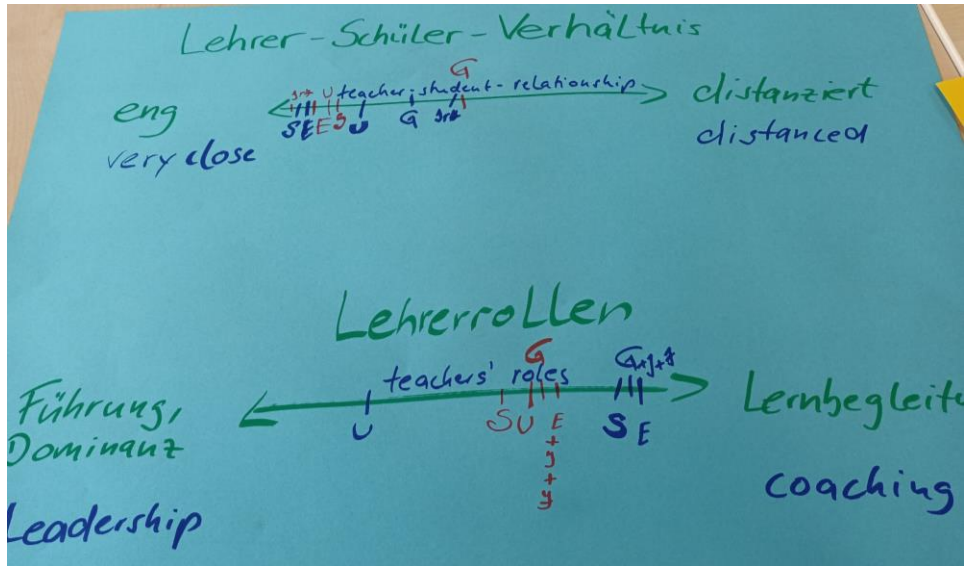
Lehrer-Schüler-Verhältnis

teacher-student-relationship

G
gr+ U
S E E J U G gr+

eng
very close

distanziert
distanced

Lehrerrollen

teachers' roles

G
G+J+Y

S U E + J + Y
U
S E

Führung, Dominanz
Leadership

Lernbegleit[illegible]
coaching